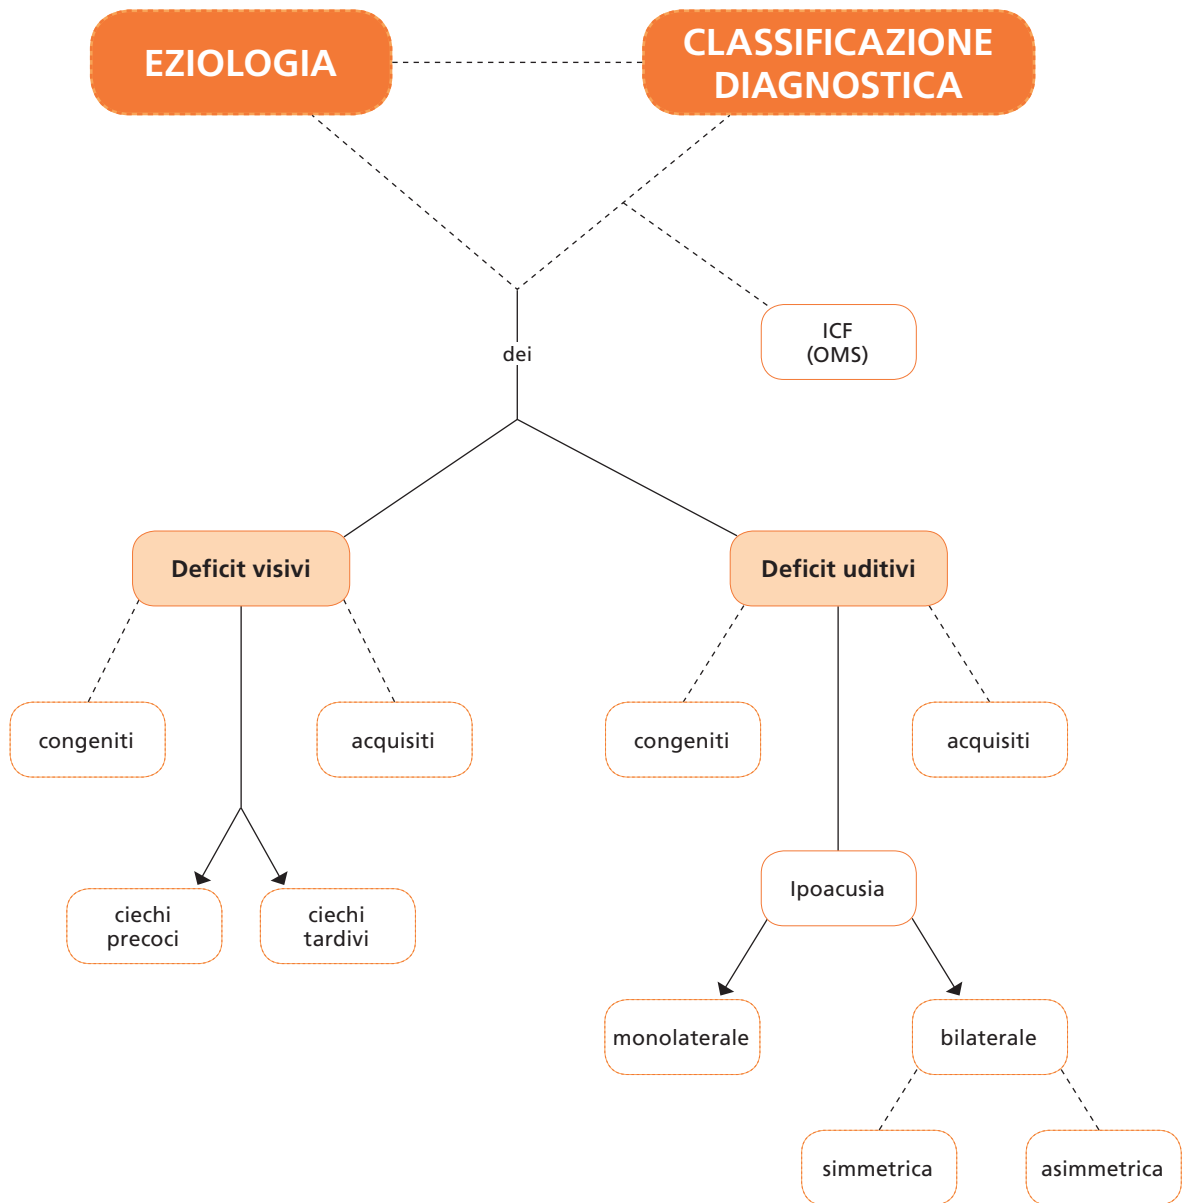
EZIOLOGIA

CLASSIFICAZIONE DIAGNOSTICA

dei

ICF (OMS)

Deficit visivi

Deficit uditivi

congeniti

acquisiti

congeniti

acquisiti

ciechi precoci

ciechi tardivi

Ipoacusia

monolaterale

bilaterale

simmetrica

asimmetrica